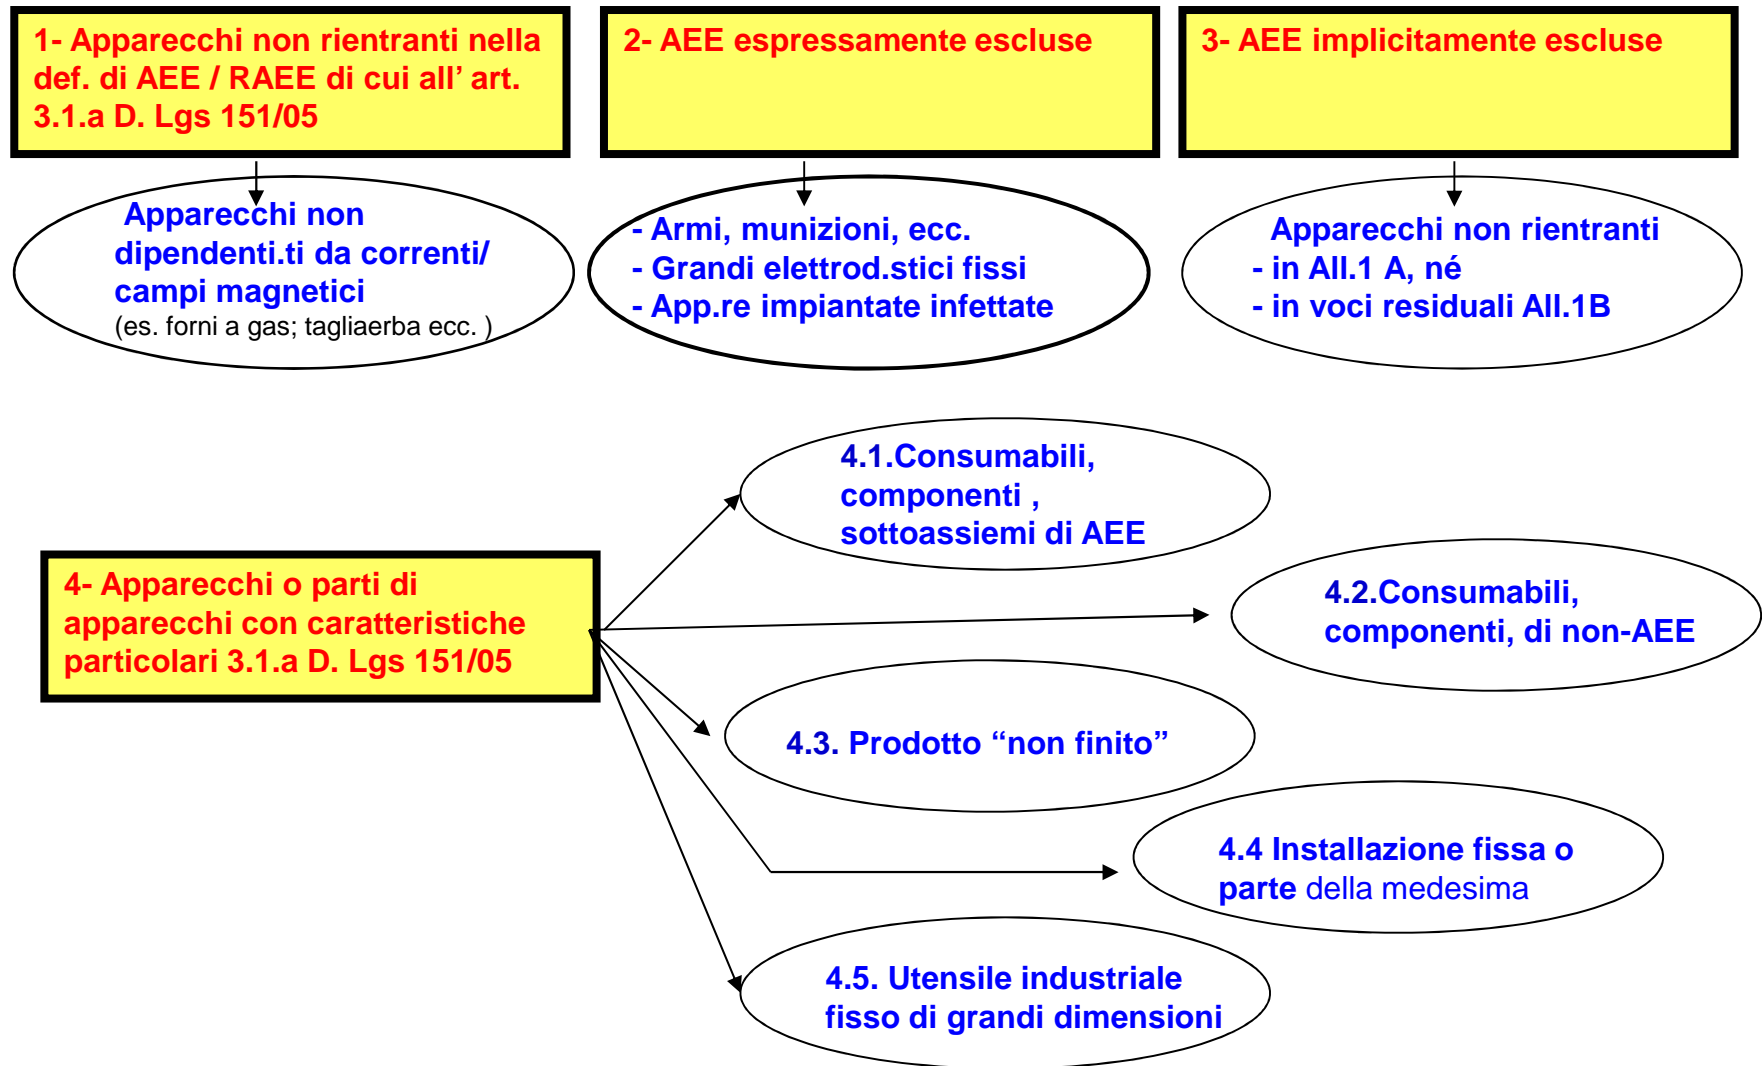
1- Apparecchi non rientranti nella def. di AEE / RAEE di cui all’ art. 3.1.a D. Lgs 151/05

2- AEE espressamente escluse

3- AEE implicitamente escluse

Apparecchi non dipendenti.ti da correnti/ campi magnetici
(es. forni a gas; tagliaerba ecc. )

- Armi, munizioni, ecc.
- Grandi elettrod.stici fissi
- App.re impiantate infettate

Apparecchi non rientranti
- in All.1 A, né
- in voci residuali All.1B

4- Apparecchi o parti di apparecchi con caratteristiche particolari 3.1.a D. Lgs 151/05

4.1.Consumabili, componenti , sottoassiemi di AEE

4.2.Consumabili, componenti, di non-AEE

4.3. Prodotto “non finito”

4.4 Installazione fissa o parte della medesima

4.5. Utensile industriale fisso di grandi dimensioni